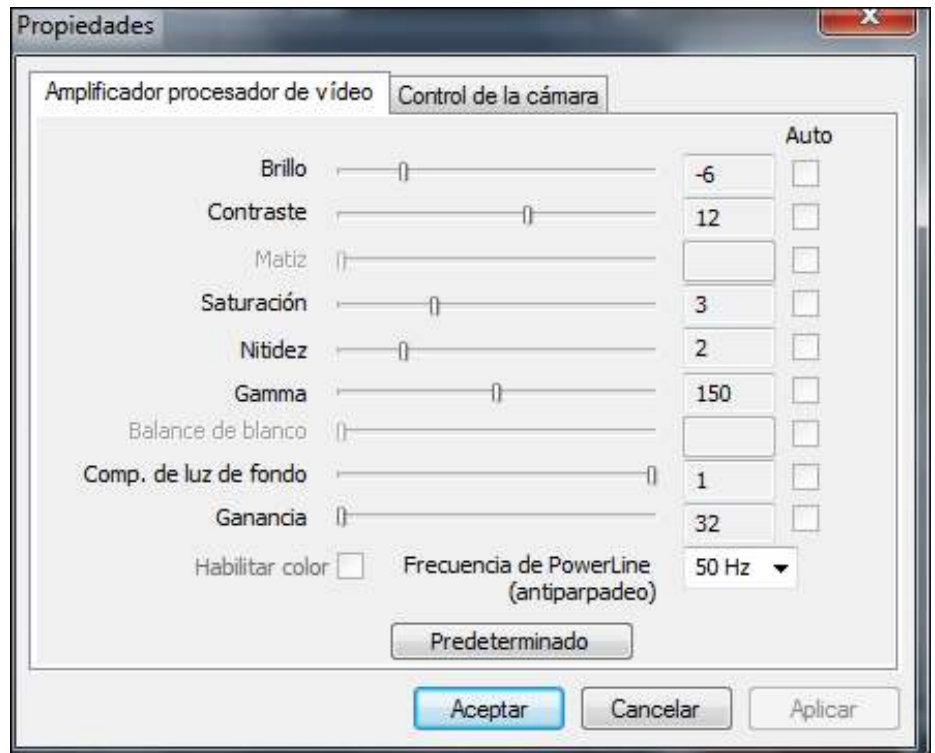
Propiedades

x

Amplificador procesador de vídeo

Control de la cámara

Auto

Brillo -6

Contraste 12

Matiz

Saturación 3

Nitidez 2

Gamma 150

Balance de blanco

Comp. de luz de fondo 1

Ganancia 32

Habilitar color

Frecuencia de PowerLine (antiparpadeo)

50 Hz

Predeterminado

Aceptar

Cancelar

Aplicar